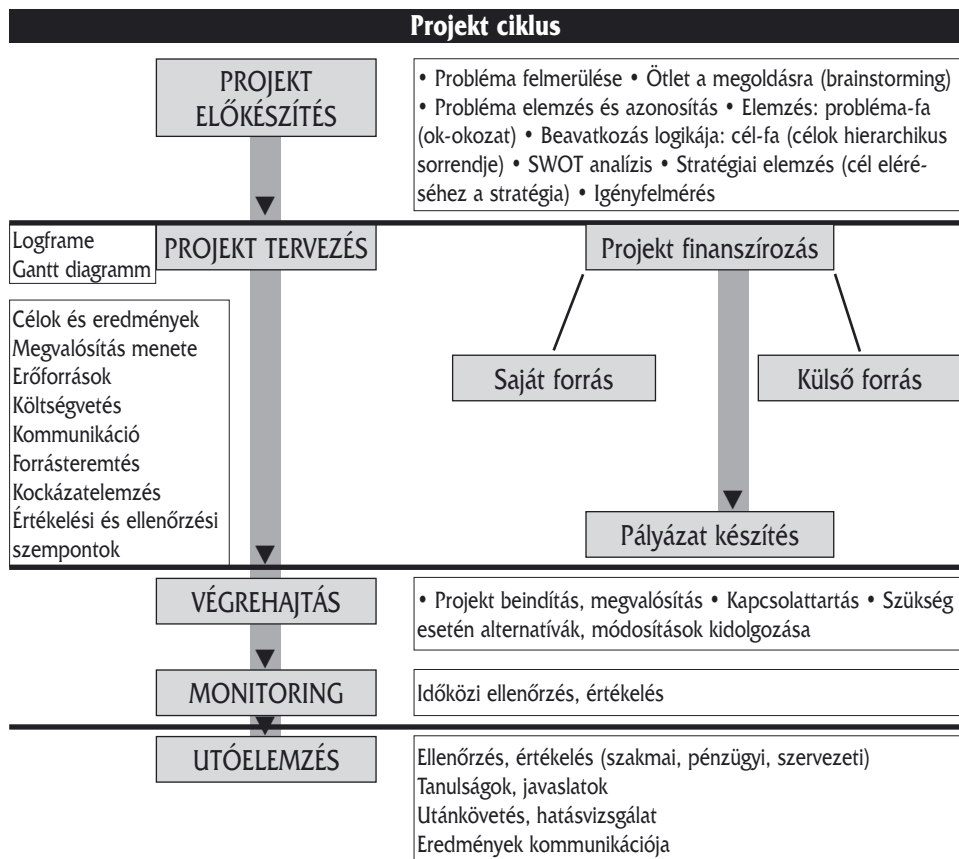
Projekt ciklus

PROJEKT ELŐKÉSZÍTÉS

• Probléma felmerülése • Ötlet a megoldásra (brainstorming) • Probléma elemzés és azonosítás • Elemzés: probléma-fa (ok-okozat) • Beavatkozás logikája: cél-fa (célok hierarchikus sorrendje) • SWOT analízis • Stratégiai elemzés (cél eléréséhez a stratégia) • Igényfelmérés

Logframe
Gantt diagramm

PROJEKT TERVEZÉS

Projekt finanszírozás

Célok és eredmények
Megvalósítás menete
Erőforrások
Költségvetés
Kommunikáció
Forrásteremtés
Kockázatelemzés
Értékelési és ellenőrzési szempontok

Saját forrás

Külső forrás

Pályázat készítés

VÉGREHAJTÁS

• Projekt beindítás, megvalósítás • Kapcsolattartás • Szükség esetén alternatívák, módosítások kidolgozása

MONITORING

Időközi ellenőrzés, értékelés

UTÓELEMZÉS

Ellenőrzés, értékelés (szakmai, pénzügyi, szervezeti)
Tanulságok, javaslatok
Utánkövetés, hatásvizsgálat
Eredmények kommunikációja